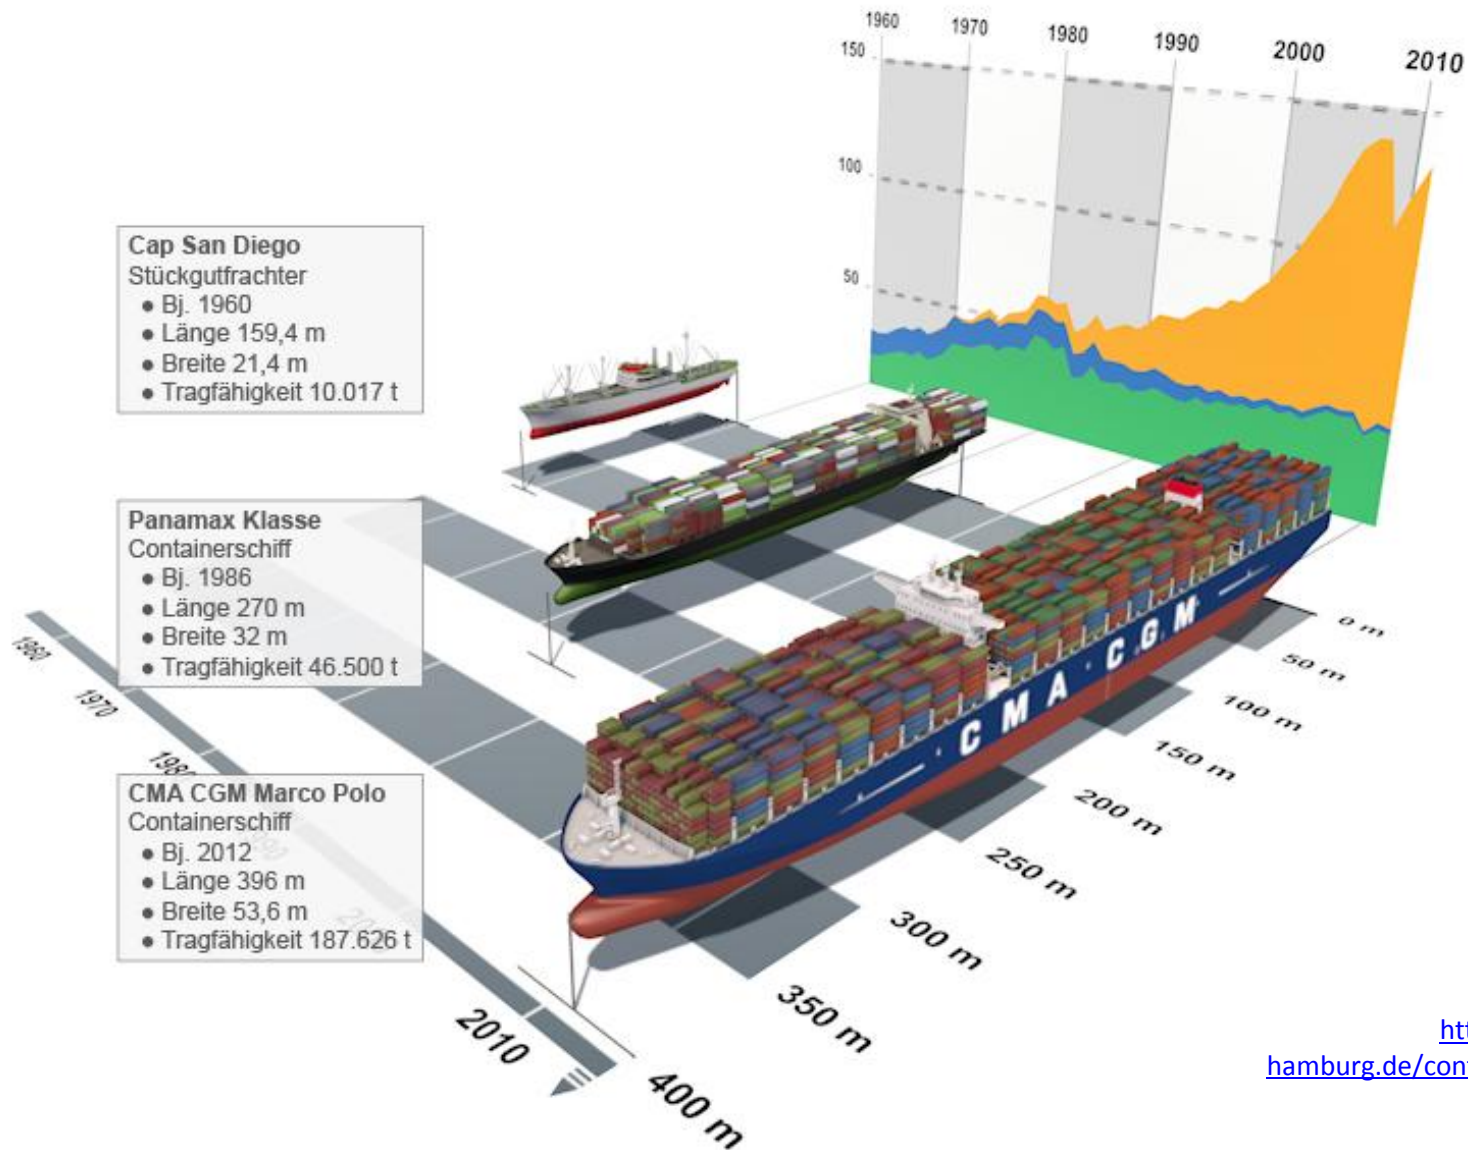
1960 1970 1980 1990 2000 2010

150

100

50

Cap San Diego
Stückgutfrachter
• Bj. 1960
• Länge 159,4 m
• Breite 21,4 m
• Tragfähigkeit 10.017 t

Panamax Klasse
Containerschiff
• Bj. 1986
• Länge 270 m
• Breite 32 m
• Tragfähigkeit 46.500 t

CMA CGM Marco Polo
Containerschiff
• Bj. 2012
• Länge 396 m
• Breite 53,6 m
• Tragfähigkeit 187.626 t

CMA CGM

0 m
50 m
100 m
150 m
200 m
250 m
300 m
350 m
400 m

1960
1970
198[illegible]
2010

ht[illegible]
hamburg.de/con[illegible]